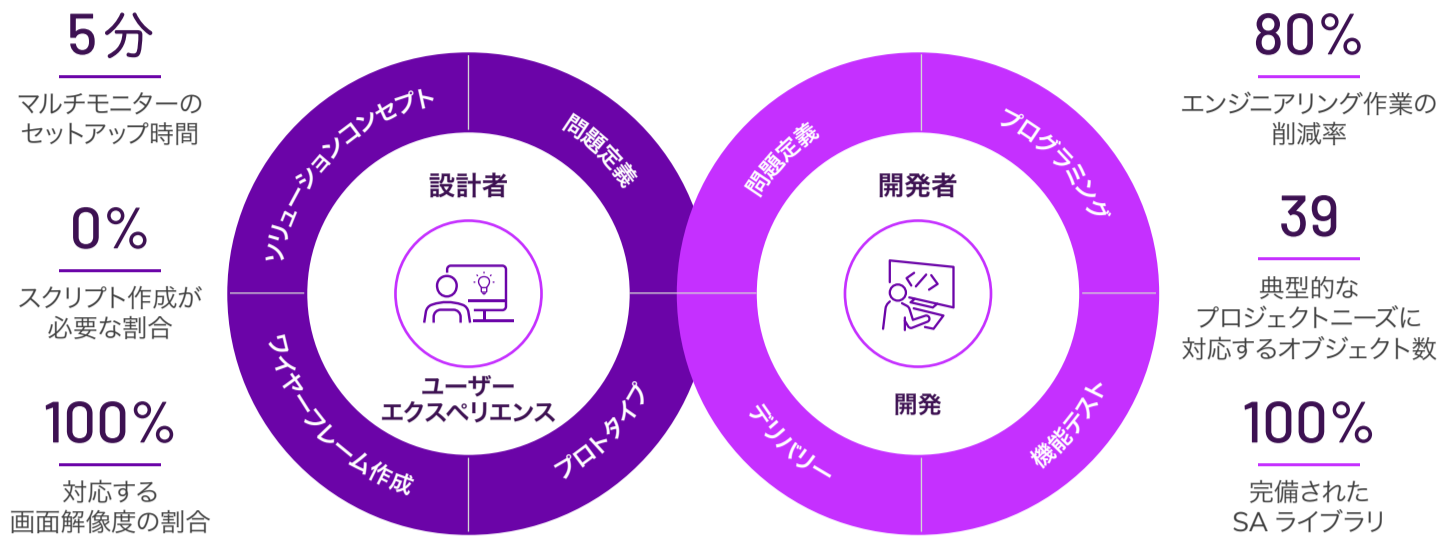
5分

マルチモニターのセットアップ時間

0%

スクリプト作成が必要な割合

100%

対応する画面解像度の割合

ソリューションコンセプト

問題定義

設計者

ユーザーエクスペリエンス

ワイヤーフレーム作成

プロトタイプ

問題定義

プログラミング

開発者

開発

デリバリー

機能テスト

80%

エンジニアリング作業の削減率

39

典型的なプロジェクトニーズに対応するオブジェクト数

100%

完備されたSA ライブラリ